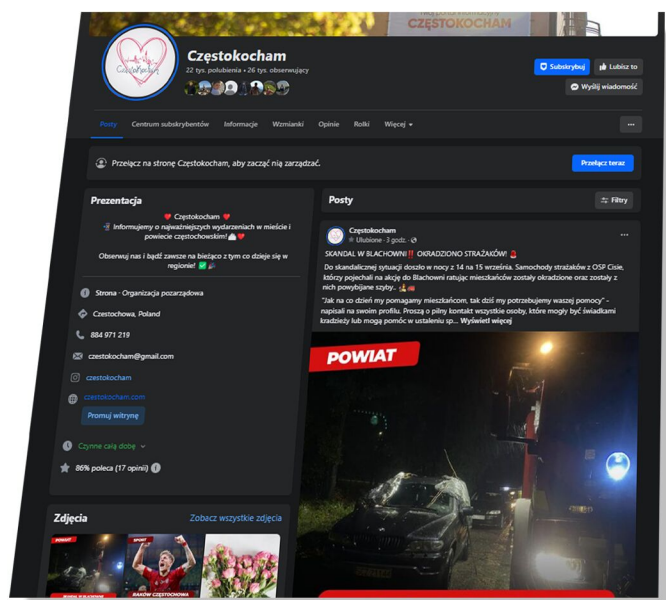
CZĘSTOKOCHAM

Częstokochał

Częstokocham
22 tys. polubienia • 26 tys. obserwujący

Subskrybuj
Lubisz to
Wyślij wiadomość

Posty
Centrum subskrybentów
Informacje
Wzmianki
Opinie
Rolki
Więcej

Przełącz na stronę Częstokocham, aby zacząć nią zarządzać.
Przełącz teraz

Prezentacja

❤️ Częstokocham ❤️
Informujemy o najważniejszych wydarzeniach w mieście i powiecie częstochowskim!

Obserwuj nas i bądź zawsze na bieżąco z tym co dzieje się w regionie!

Strona · Organizacja pozarządowa

Czestochowa, Poland

884 971 219

czestokocham@gmail.com

czestokocham

czestokocham.com

Promuj witrynę

Czynne całą dobę

86% poleca (17 opinii)

Zdjęcia
Zobacz wszystkie zdjęcia

POWIAT
SPORT
RAKÓW CZĘSTOCHOWA

Posty
Filtry

Częstokocham
Ulubione · 3 godz.

SKANDAL W BLACHOWNI‼️ OKRADZIONO STRAŻAKÓW!
Do skandalicznej sytuacji doszło w nocy z 14 na 15 września. Samochody strażaków z OSP Cisie, którzy pojechali na akcję do Blachowni ratując mieszkańców zostały okradzione oraz zostały z nich powybijane szyby..

"Jak na co dzień my pomagamy mieszkańcom, tak dziś my potrzebujemy waszej pomocy" - napisali na swoim profilu. Proszą o pilny kontakt wszystkie osoby, które mogły być świadkami kradzieży lub mogą pomóc w ustaleniu sp... Wyświetl więcej

POWIAT